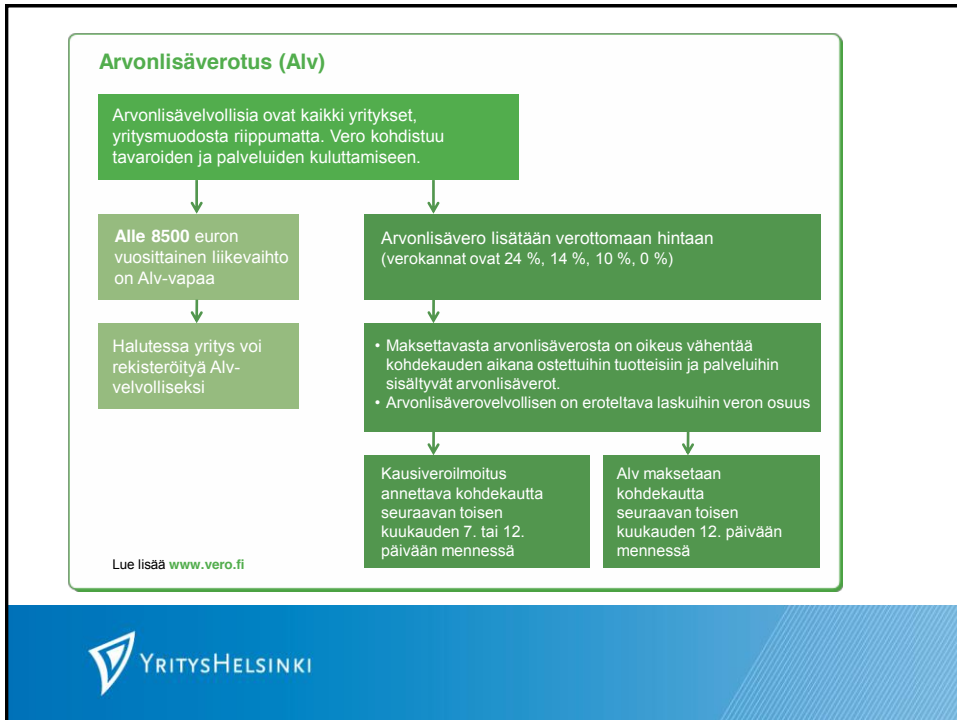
Arvonlisäverotus (Alv)

Arvonlisävelvollisia ovat kaikki yritykset, yritysmuodosta riippumatta. Vero kohdistuu tavaroiden ja palveluiden kuluttamiseen.

**Alle 8500** euron vuosittainen liikevaihto on Alv-vapaa

Halutessa yritys voi rekisteröityä Alv-velvolliseksi

Arvonlisävero lisätään verottomaan hintaan (verokannat ovat 24 %, 14 %, 10 %, 0 %)

• Maksettavasta arvonlisäverosta on oikeus vähentää kohdekauden aikana ostettuihin tuotteisiin ja palveluihin sisältyvät arvonlisäverot.
• Arvonlisäverovelvollisen on eroteltava laskuihin veron osuus

Kausiveroilmoitus annettava kohdekautta seuraavan toisen kuukauden 7. tai 12. päivään mennessä

Alv maksetaan kohdekautta seuraavan toisen kuukauden 12. päivään mennessä

Lue lisää www.vero.fi

YritysHelsinki